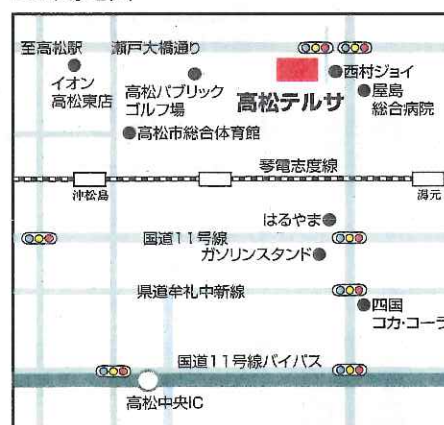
至高松駅
瀬戸大橋通り
イオン
高松東店
高松パブリック
ゴルフ場
西村ジョイ
高松テルサ
屋島
総合病院
高松市総合体育館
琴電志度線
沖松島
潟元
はるやま
国道11号線
ガソリンスタンド
県道牟礼中新線
四国
コカ·コーラ
国道11号線バイパス
高松中央IC